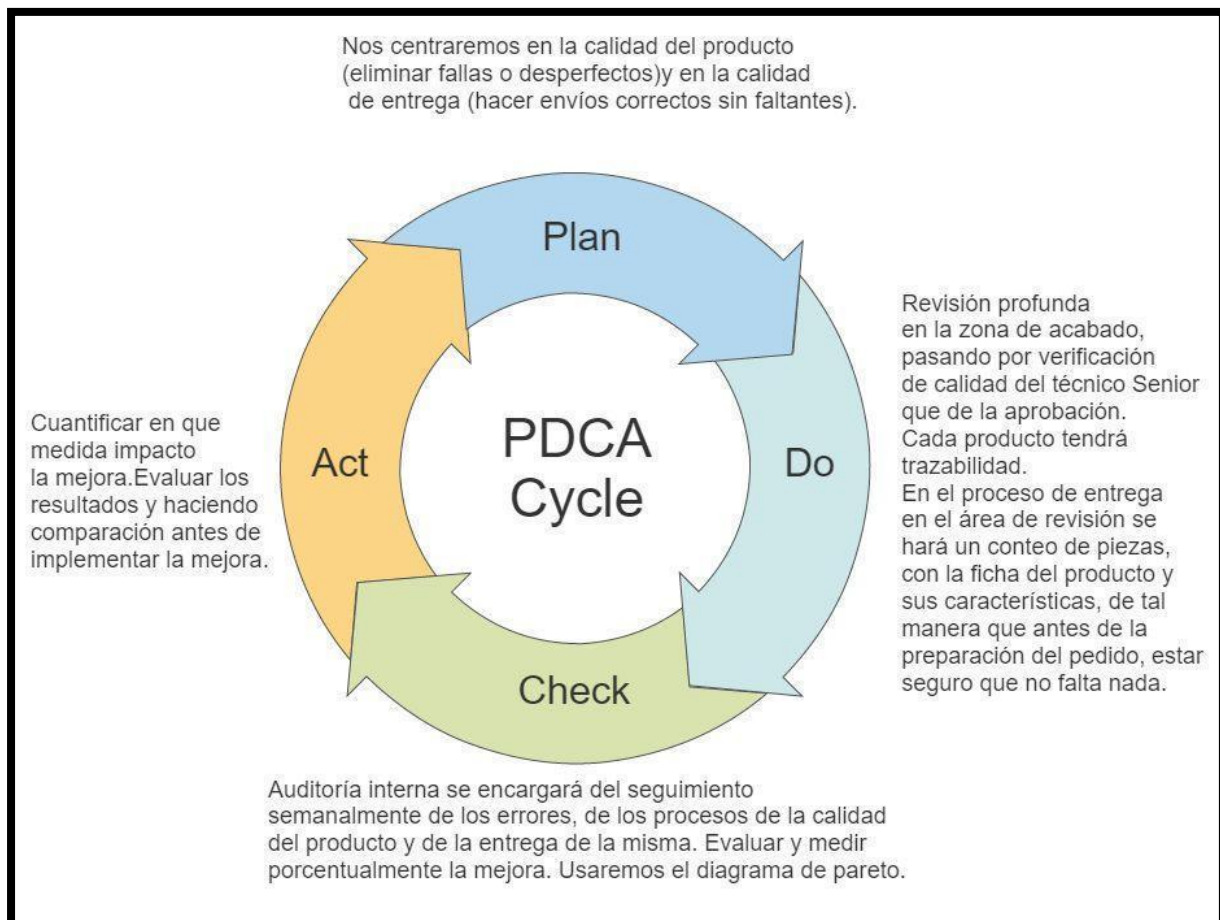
Nos centraremos en la calidad del producto (eliminar fallas o desperfectos)y en la calidad de entrega (hacer envíos correctos sin faltantes).

Plan

Revisión profunda en la zona de acabado, pasando por verificación de calidad del técnico Senior que de la aprobación. Cada producto tendrá trazabilidad. En el proceso de entrega en el área de revisión se hará un conteo de piezas, con la ficha del producto y sus características, de tal manera que antes de la preparación del pedido, estar seguro que no falta nada.

Cuantificar en que medida impacto la mejora.Evaluar los resultados y haciendo comparación antes de implementar la mejora.

Act

PDCA Cycle

Do

Check

Auditoría interna se encargará del seguimiento semanalmente de los errores, de los procesos de la calidad del producto y de la entrega de la misma. Evaluar y medir porcentualmente la mejora. Usaremos el diagrama de pareto.